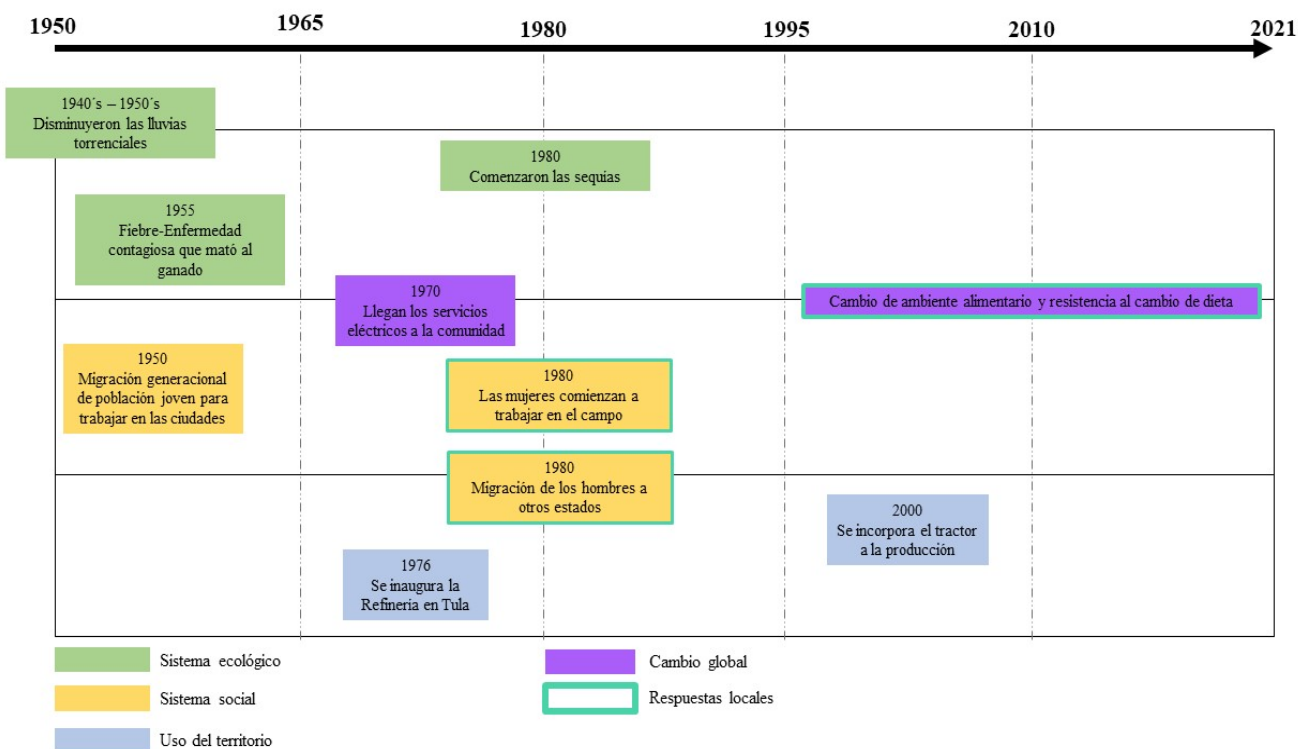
1950 1965 1980 1995 2010 2021

1940´s – 1950´s
Disminuyeron las lluvias torrenciales

1980
Comenzaron las sequias

1955
Fiebre-Enfermedad contagiosa que matô al ganado

1970
Llegan los servicios eléctricos a la comunidad

Cambio de ambiente alimentario y resistencia al cambio de dieta

1950
Migración generacional de población joven para trabajar en las ciudades

1980
Las mujeres comienzan a trabajar en el campo

1980
Migración de los hombres a otros estados

2000
Se incorpora el tractor a la producción

1976
Se inaugura la Refineria en Tula

Sistema ecológico
Cambio global
Sistema social
Respuestas locales
Uso del territorio